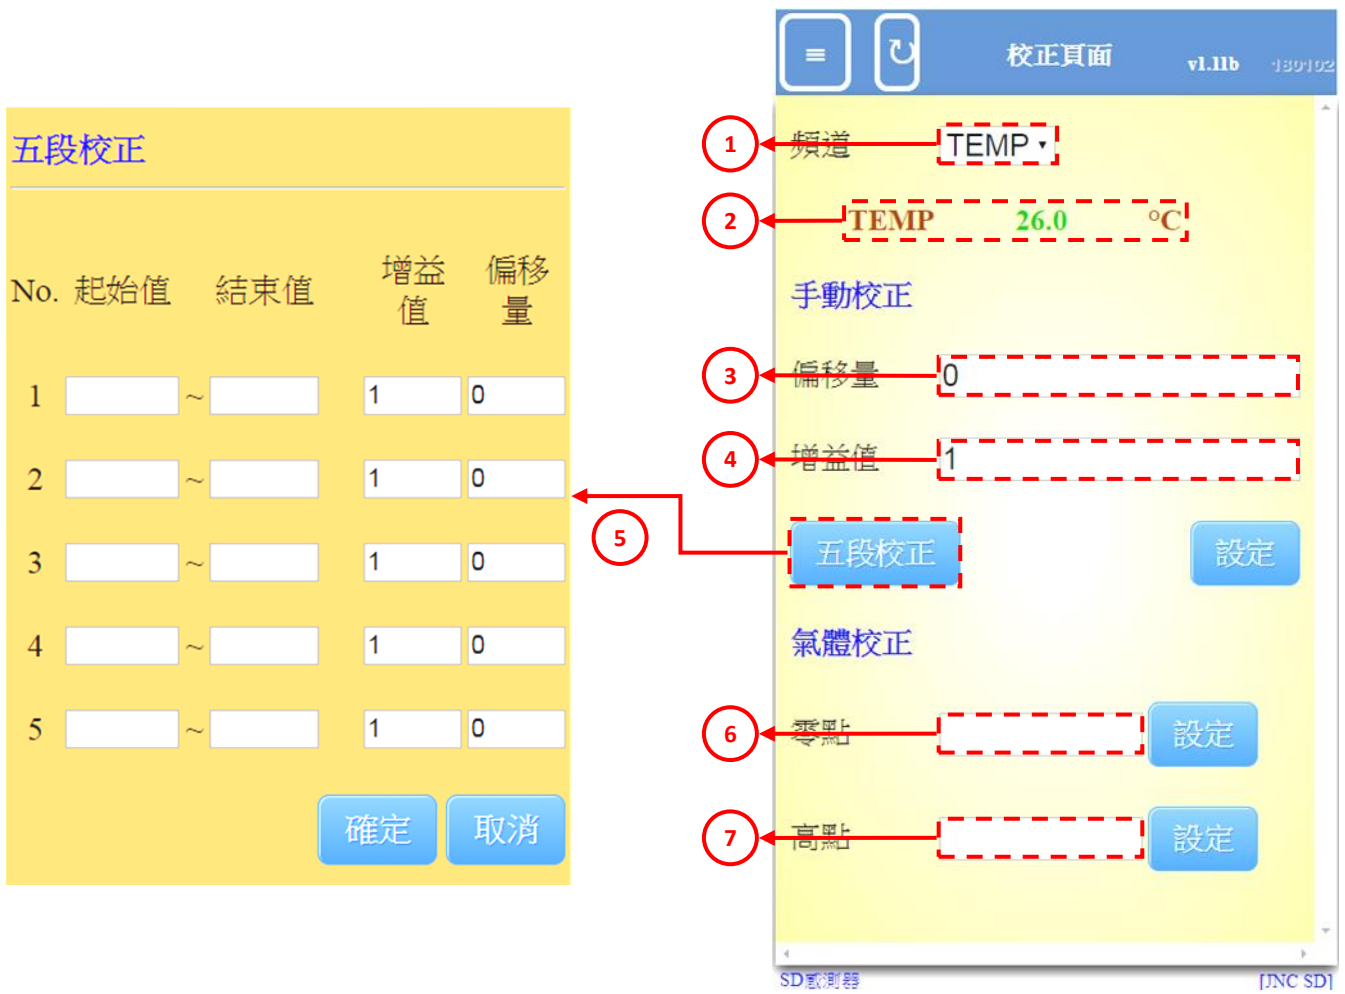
五段校正

| No. | 起始值 | | 結束值 | 增益值 | 偏移量 |
|---|---|---|---|---|---|
| 1 | | ~ | | 1 | 0 |
| 2 | | ~ | | 1 | 0 |
| 3 | | ~ | | 1 | 0 |
| 4 | | ~ | | 1 | 0 |
| 5 | | ~ | | 1 | 0 |

確定 取消

5

≡ ↻ 校正頁面 v1.11b 180102

1 頻道 TEMP

2 TEMP 26.0 °C

手動校正

3 偏移量 0

4 增益值 1

五段校正 設定

氣體校正

6 零點 設定

7 高點 設定

SD感測器 [JNC SD]